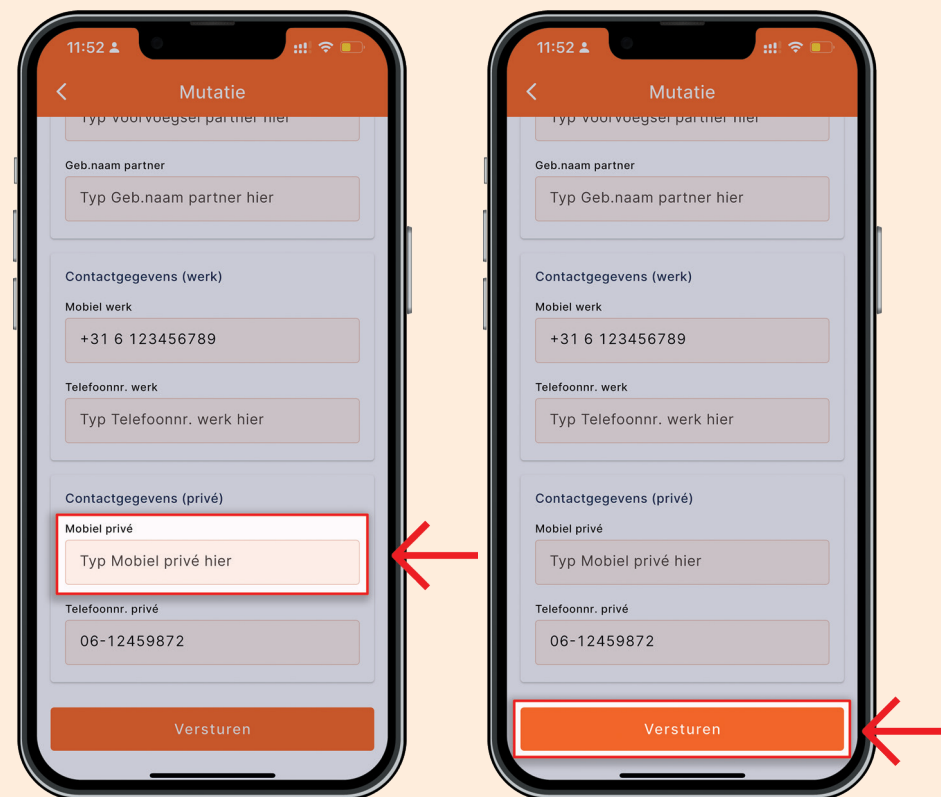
11:52

Mutatie

Typ Voorvoegsel partner hier

Geb.naam partner

Typ Geb.naam partner hier

Contactgegevens (werk)

Mobiel werk

+31 6 123456789

Telefoonnr. werk

Typ Telefoonnr. werk hier

Contactgegevens (privé)

Mobiel privé

Typ Mobiel privé hier

Telefoonnr. privé

06-12459872

Versturen

11:52

Mutatie

Typ Voorvoegsel partner hier

Geb.naam partner

Typ Geb.naam partner hier

Contactgegevens (werk)

Mobiel werk

+31 6 123456789

Telefoonnr. werk

Typ Telefoonnr. werk hier

Contactgegevens (privé)

Mobiel privé

Typ Mobiel privé hier

Telefoonnr. privé

06-12459872

Versturen